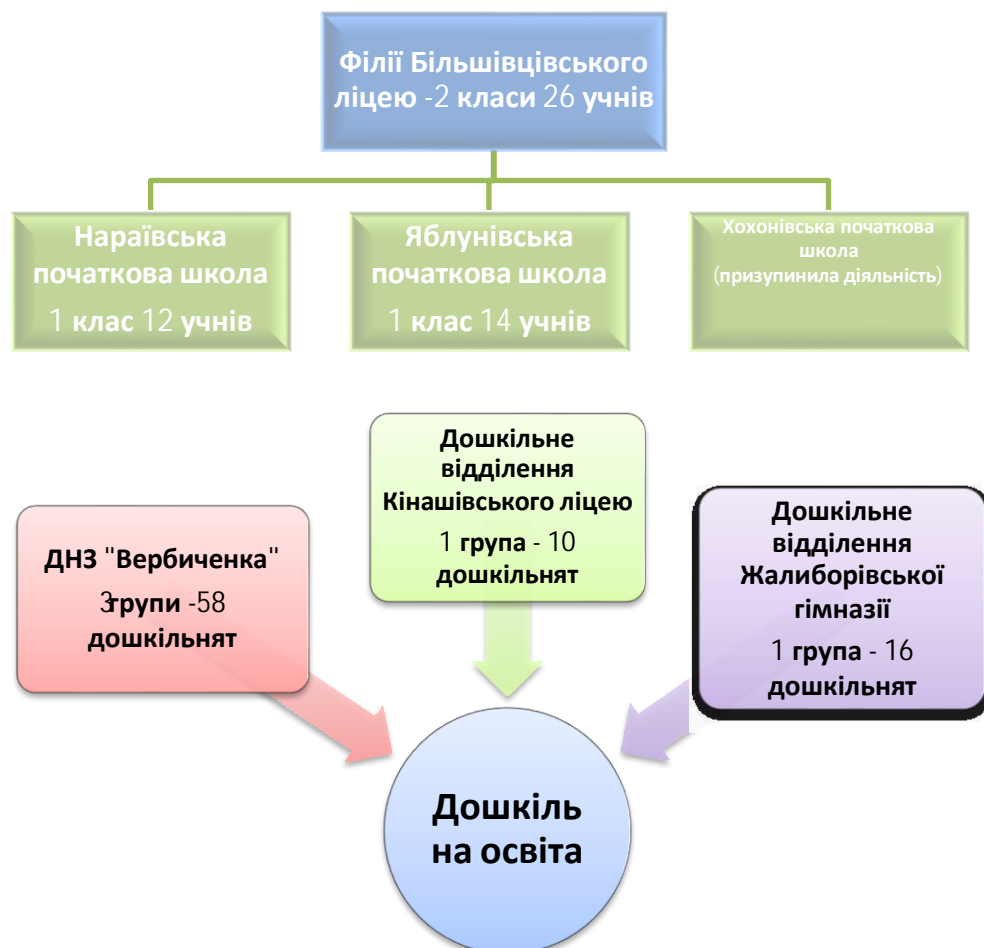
Філії Більшівцівського ліцею -2 класи 26 учнів

Нараївська початкова школа
1 клас 12 учнів

Яблунівська початкова школа
1 клас 14 учнів

Хохонівська початкова школа
(призупинила діяльність)

Дошкільне відділення Кінашівського ліцею
1 група - 10 дошкільнят

ДНЗ "Вербиченка"
3групи -58 дошкільнят

Дошкільне відділення Жалиборівської гімназії
1 група - 16 дошкільнят

Дошкіль на освіта